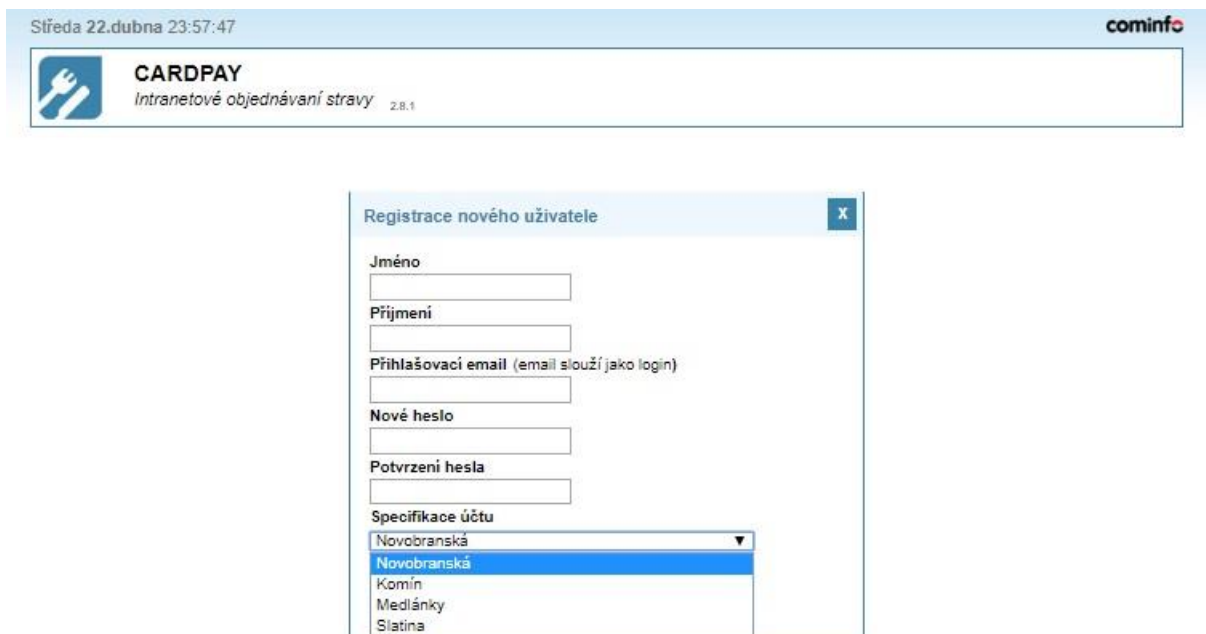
Středa 22.dubna 23:57:47

cominfo

CARDPAY
Intranetové objednávaní stravy 2.8.1

Registrace nového uživatele

x

Jméno

Příjmení

Přihlašovací email (email slouží jako login)

Nové heslo

Potvrzení hesla

Specifikace účtu

Novobranská

Novobranská
Komín
Medlánky
Slatina